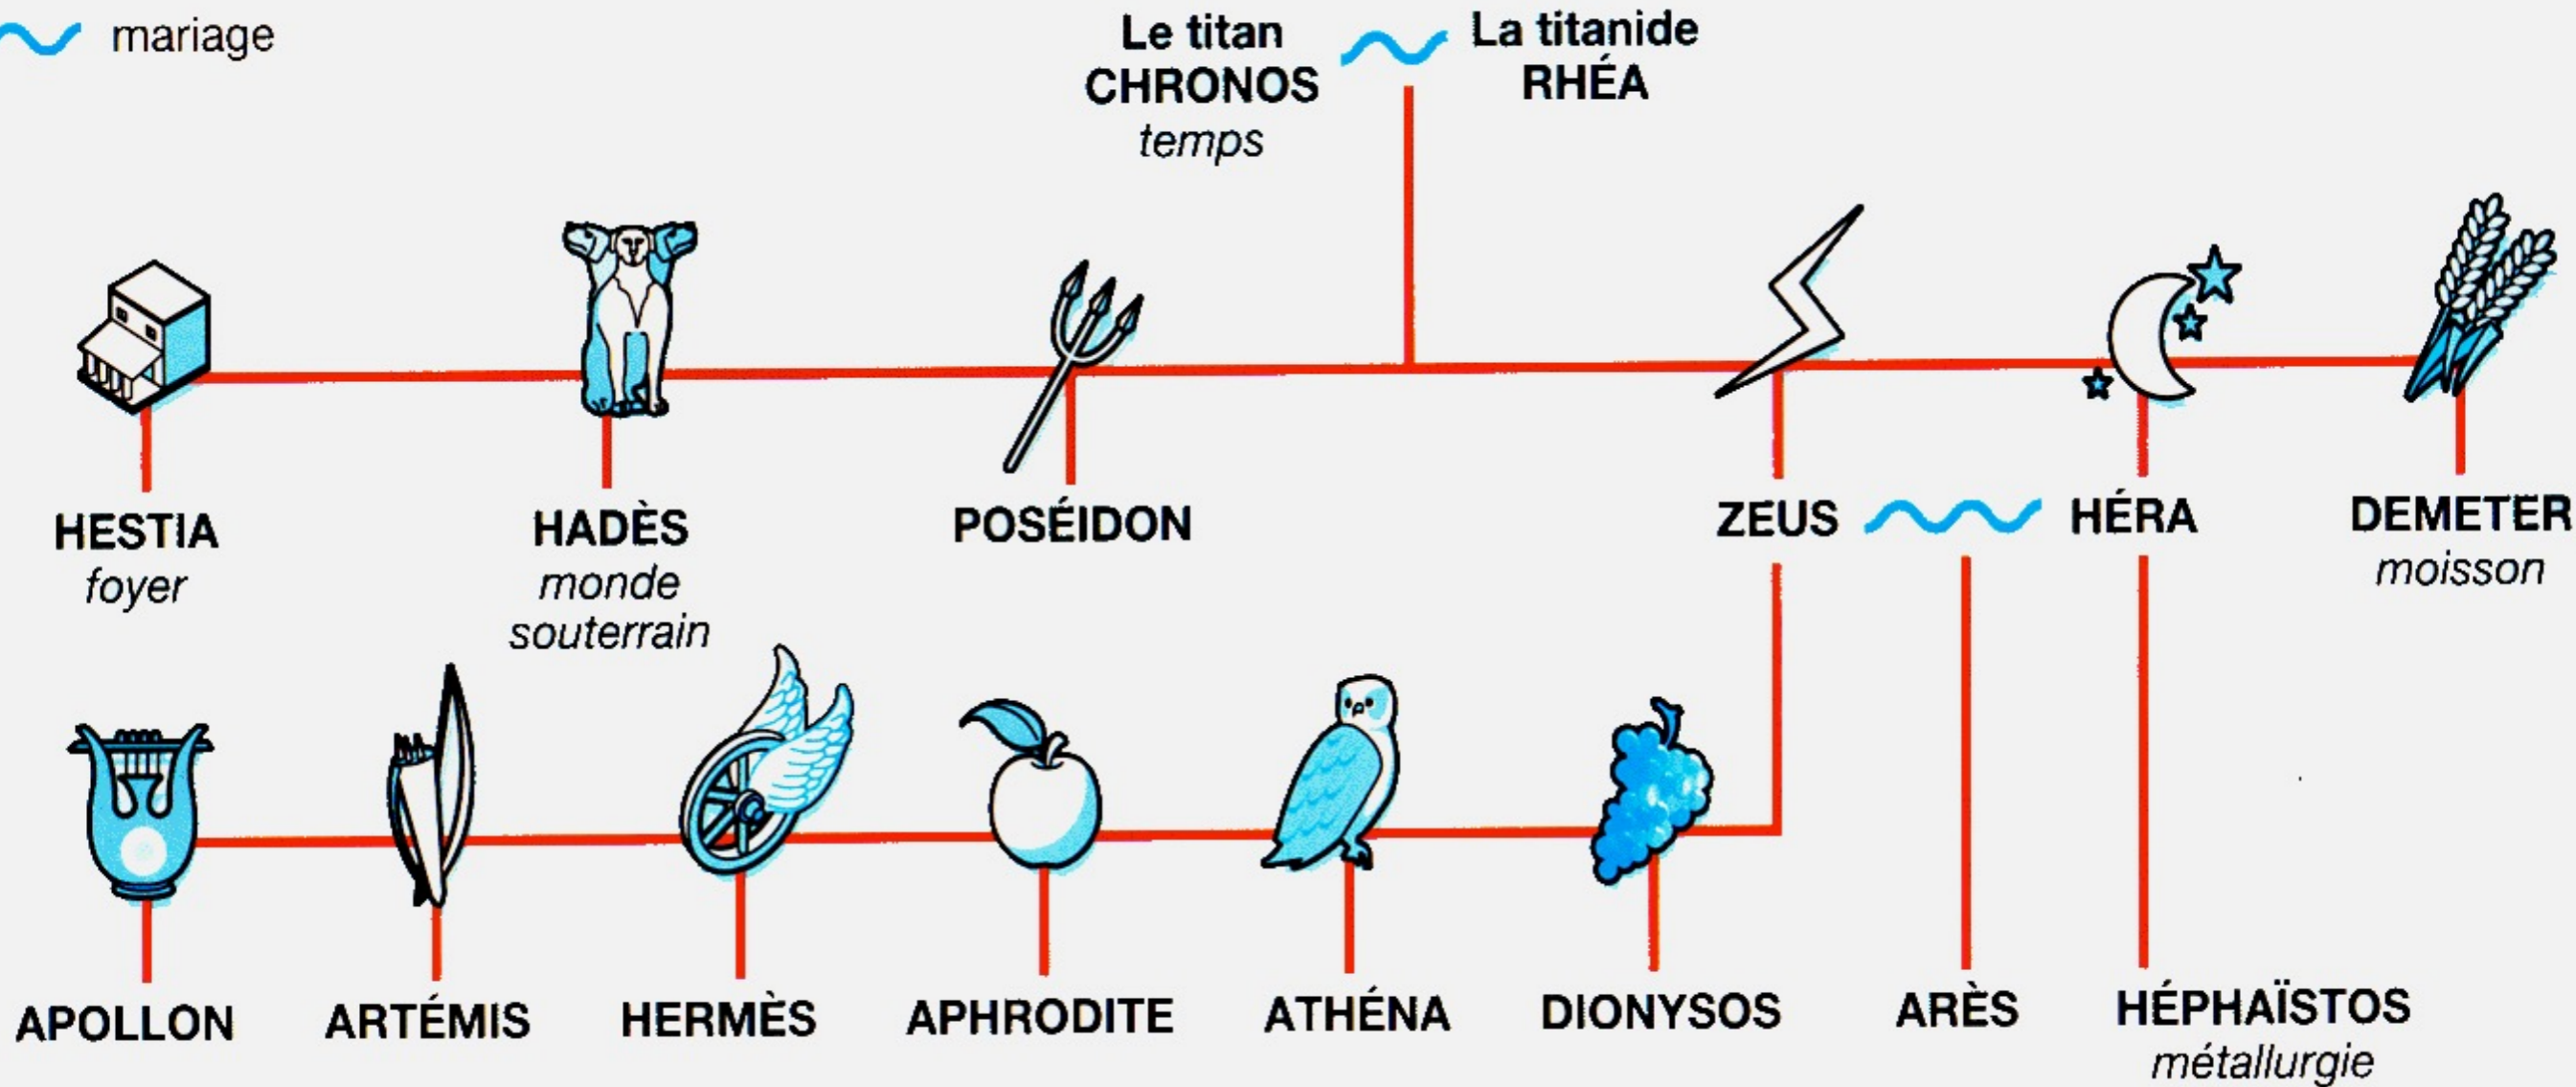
mariage

Le titan CHRONOS temps

La titanide RHÉA

HESTIA foyer

HADÈS monde souterrain

POSÉIDON

ZEUS

HÉRA

DEMETER moisson

APOLLON

ARTÉMIS

HERMÈS

APHRODITE

ATHÉNA

DIONYSOS

ARÈS

HÉPHAÏSTOS métallurgie